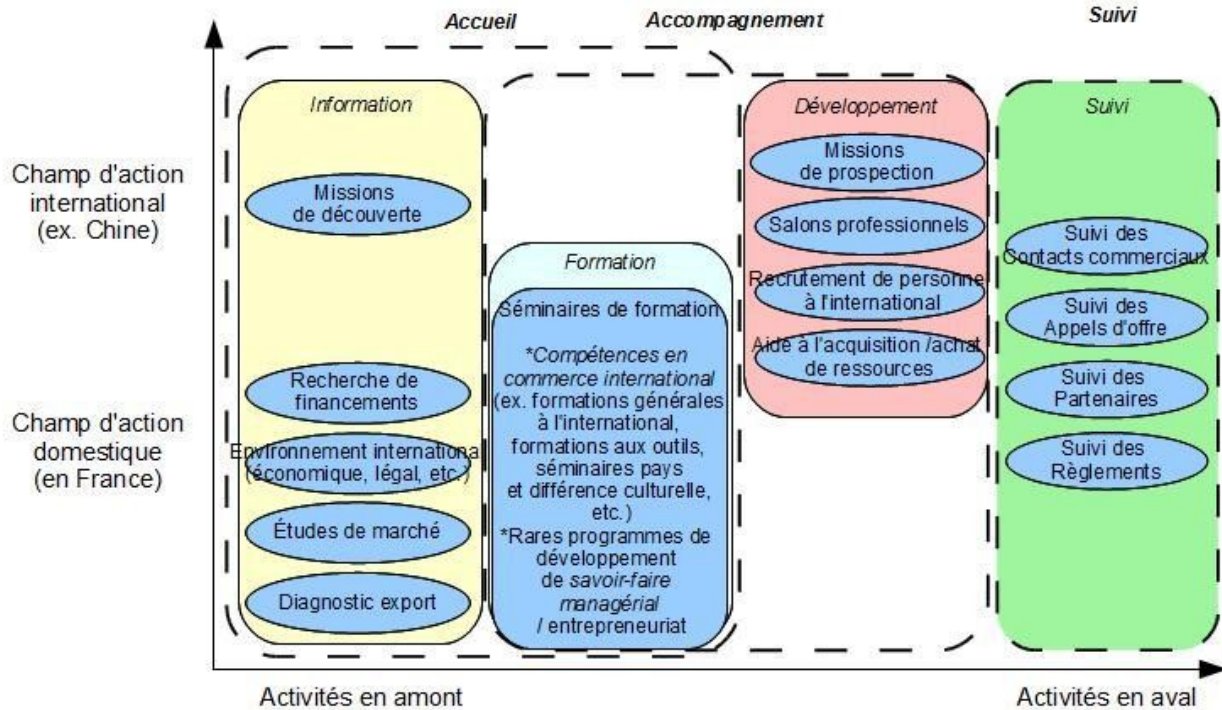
Accueil

Accompagnement

Suivi

Champ d'action international (ex. Chine)

Champ d'action domestique (en France)

Information

Missions de découverte

Recherche de financements

Environnement international (économique, légal, etc.)

Études de marché

Diagnostic export

Formation

Séminaires de formation

*Compétences en commerce international (ex. formations générales à l'international, formations aux outils, séminaires pays et différence culturelle, etc.)

*Rares programmes de développement de savoir-faire managérial / entrepreneuriat

Développement

Missions de prospection

Salons professionnels

Recrutement de personne à l'international

Aide à l'acquisition /achat de ressources

Suivi

Suivi des Contacts commerciaux

Suivi des Appels d'offre

Suivi des Partenaires

Suivi des Règlements

Activités en amont

Activités en aval